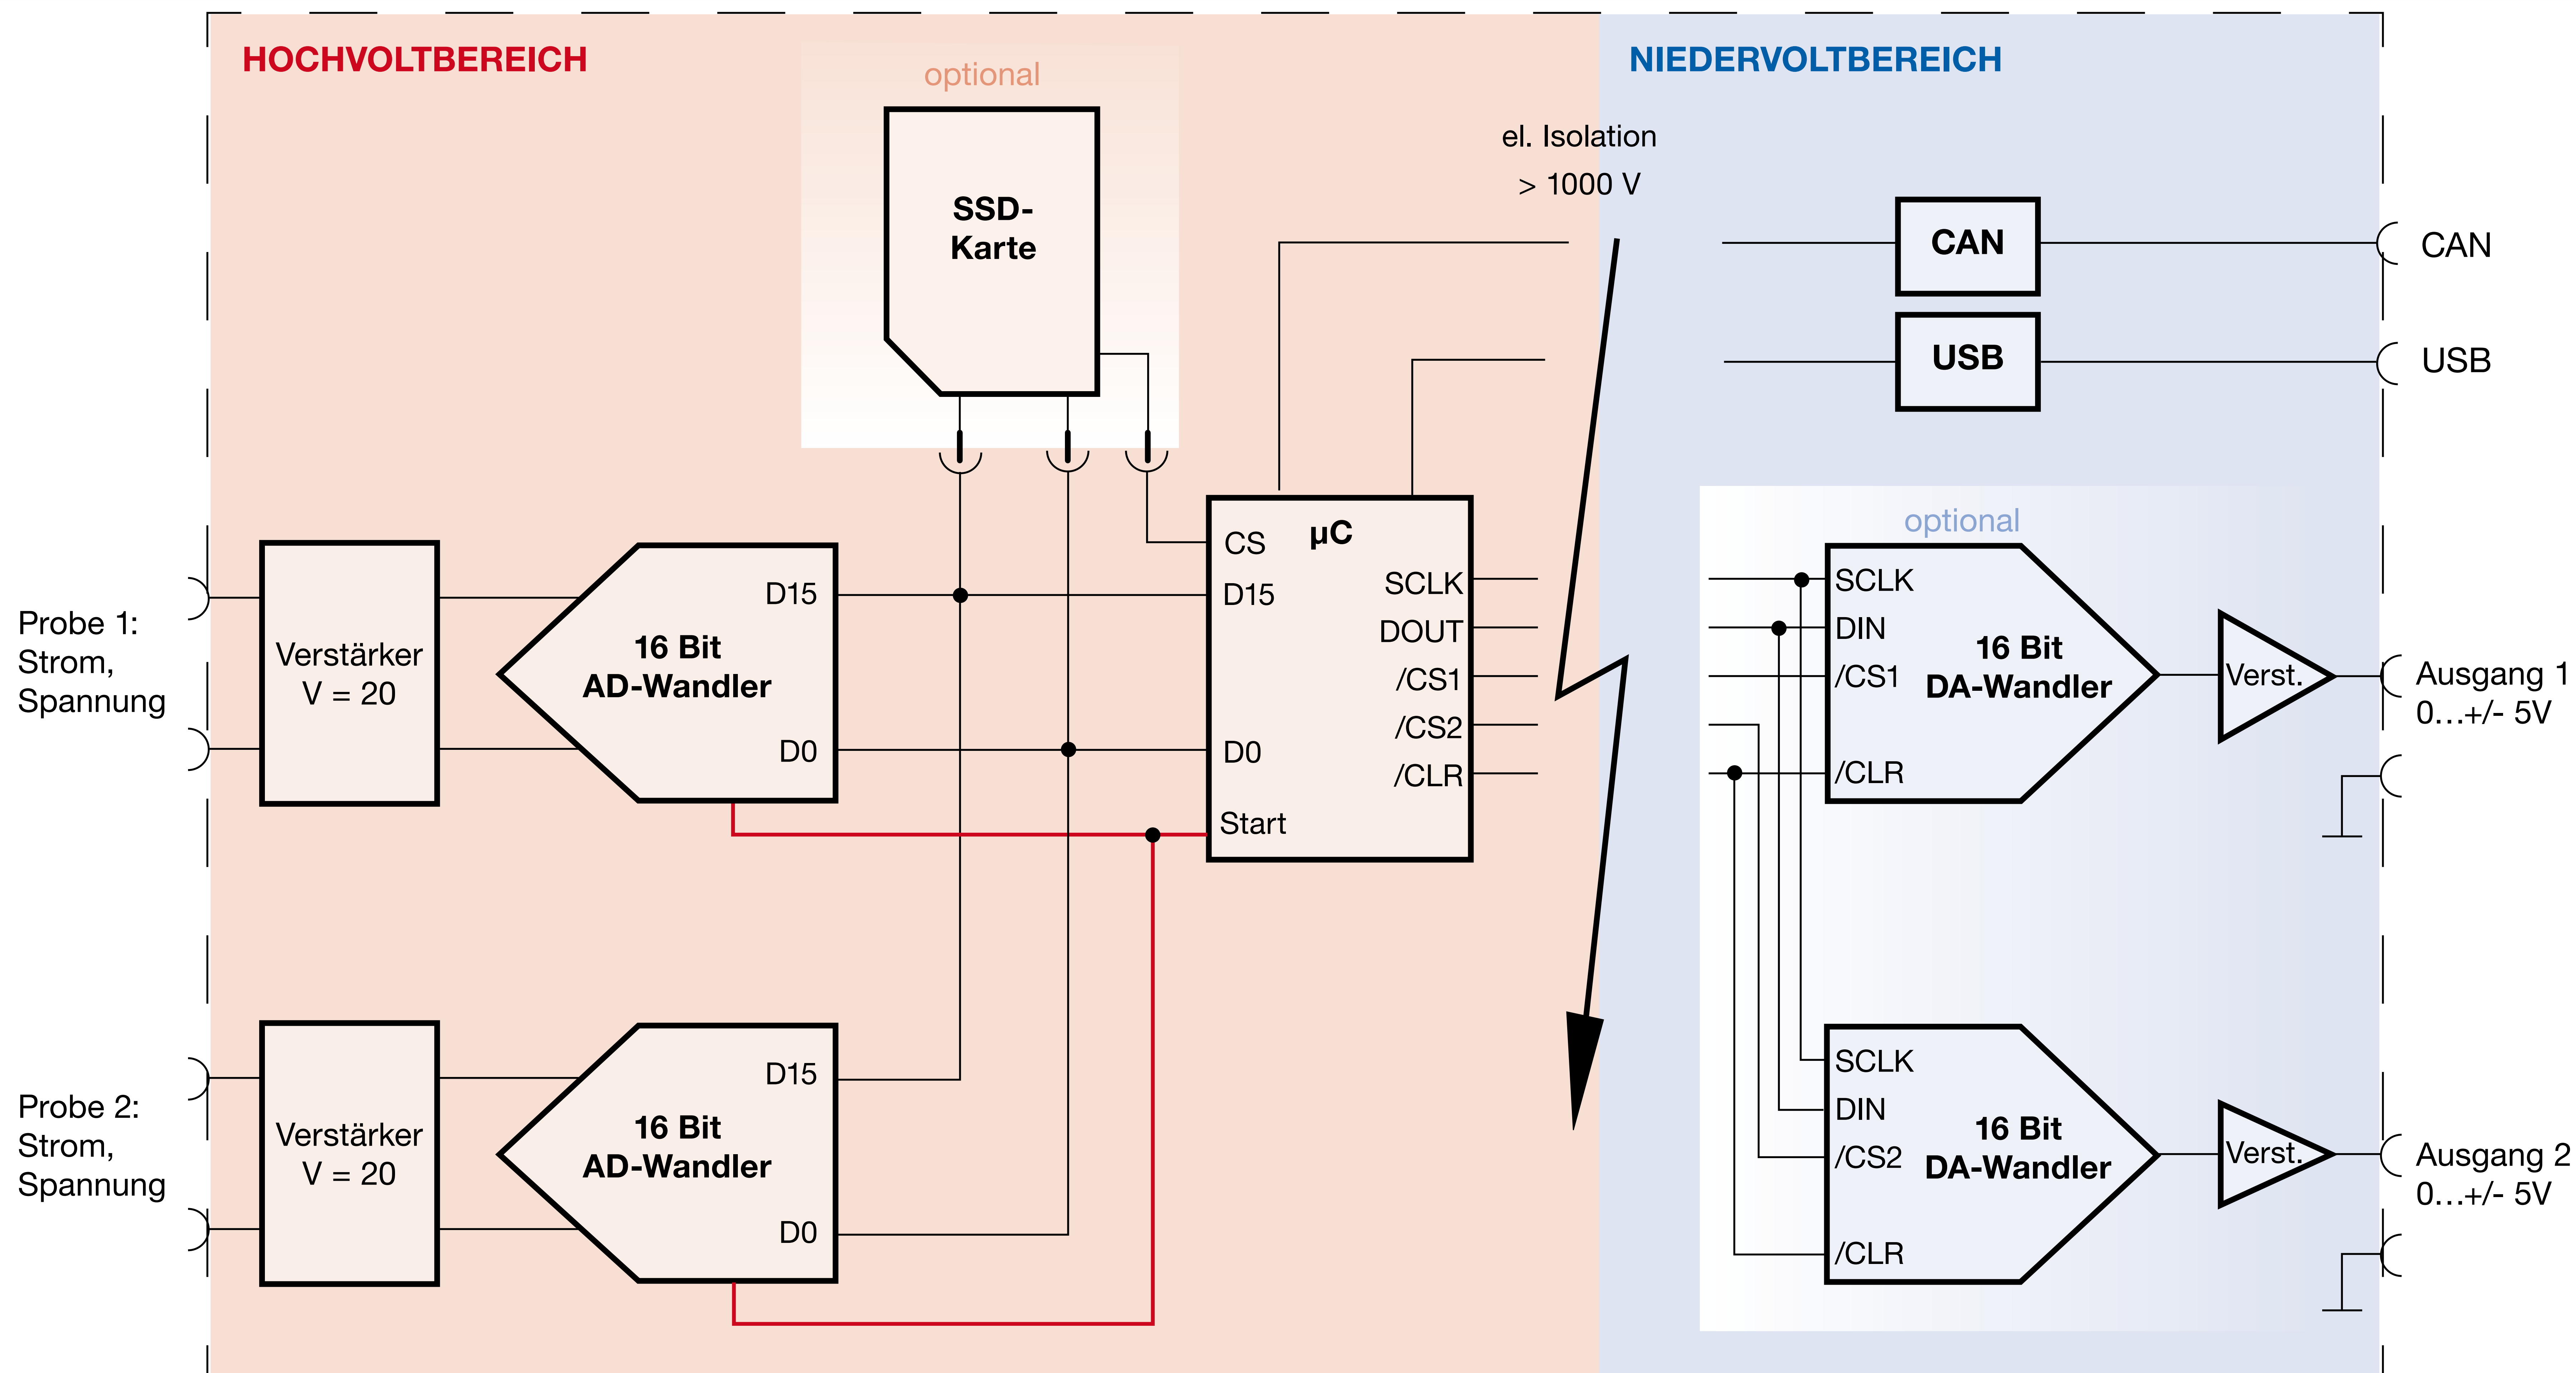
HOCHVOLTBEREICH

optional

SSD-Karte

NIEDERVOLTBEREICH

el. Isolation
> 1000 V

CAN

CAN

USB

USB

Probe 1:
Strom,
Spannung

Verstärker
V = 20

16 Bit
AD-Wandler

D15

D0

CS

μC

D15

D0

Start

SCLK

DOUT

/CS1

/CS2

/CLR

optional

SCLK

DIN

/CS1

/CLR

16 Bit
DA-Wandler

Verst.

Ausgang 1
0…+/- 5V

Probe 2:
Strom,
Spannung

Verstärker
V = 20

16 Bit
AD-Wandler

D15

D0

SCLK

DIN

/CS2

/CLR

16 Bit
DA-Wandler

Verst.

Ausgang 2
0…+/- 5V